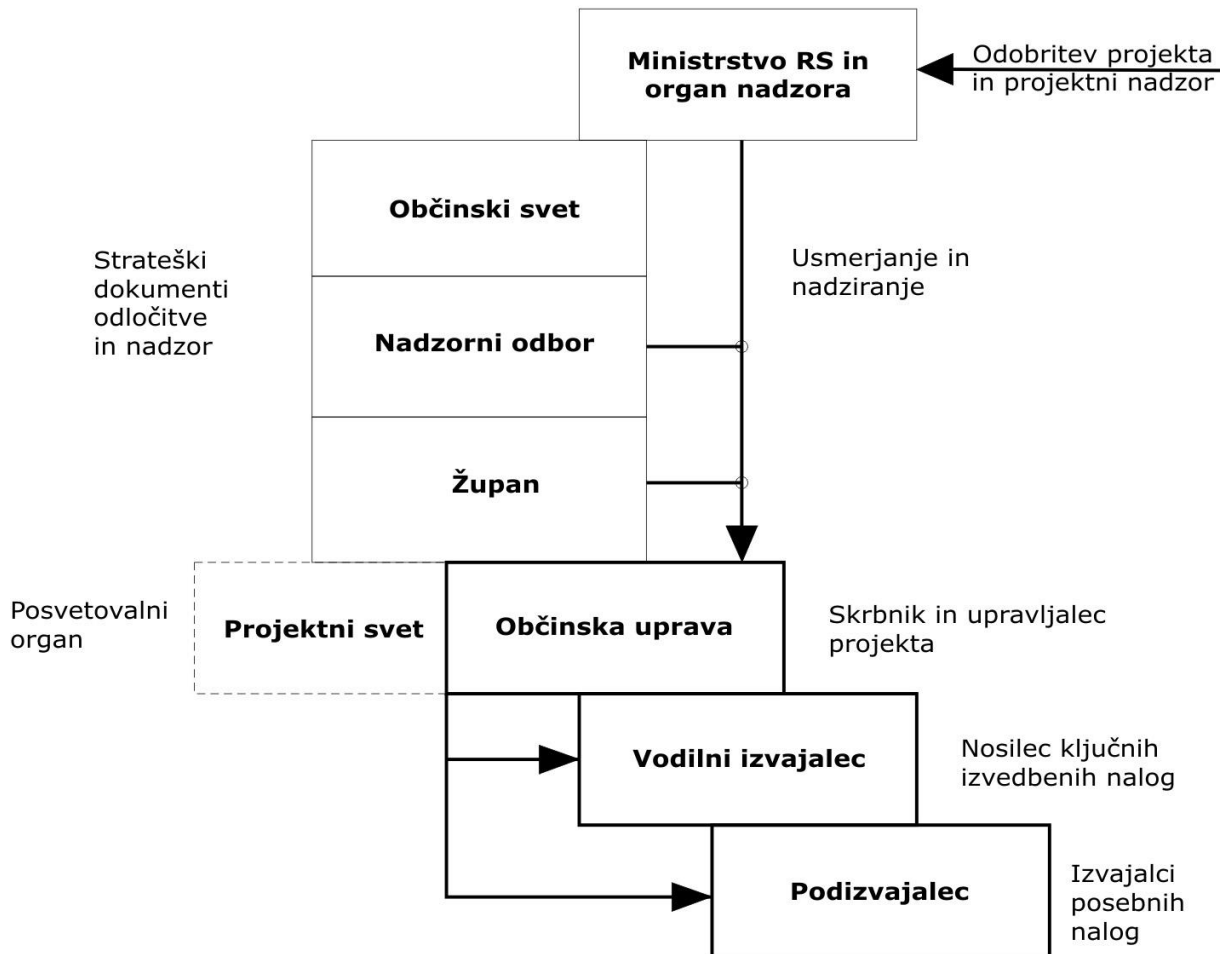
Ministrstvo RS in organ nadzora

Odobritev projekta in projektni nadzor

Občinski svet

Strateški dokumenti odločitve in nadzor

Usmerjanje in nadziranje

Nadzorni odbor

Župan

Posvetovalni organ

Projektni svet

Občinska uprava

Skrbnik in upravljalec projekta

Vodilni izvajalec

Nosilec ključnih izvedbenih nalog

Podizvajalec

Izvajalci posebnih nalog